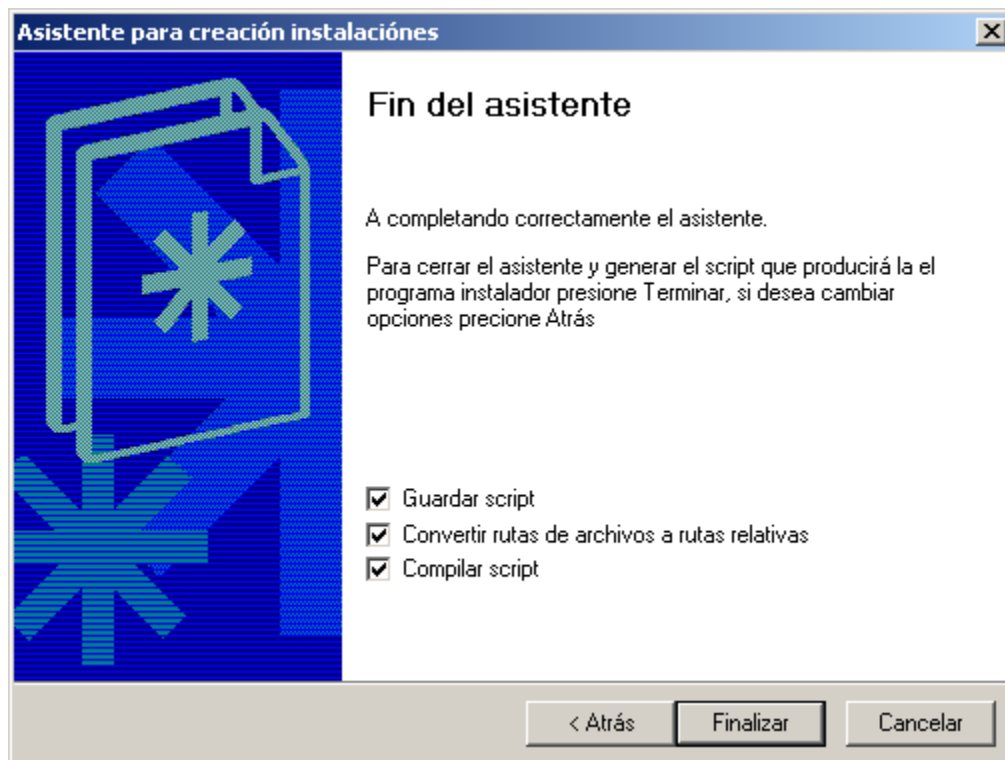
Asistente para creación instalaciónes

Fin del asistente

A completando correctamente el asistente.

Para cerrar el asistente y generar el script que producirá la el programa instalador presione Terminar, si desea cambiar opciones precione Atrás

Guardar script
Convertir rutas de archivos a rutas relativas
Compilar script

< Atrás
Finalizar
Cancelar